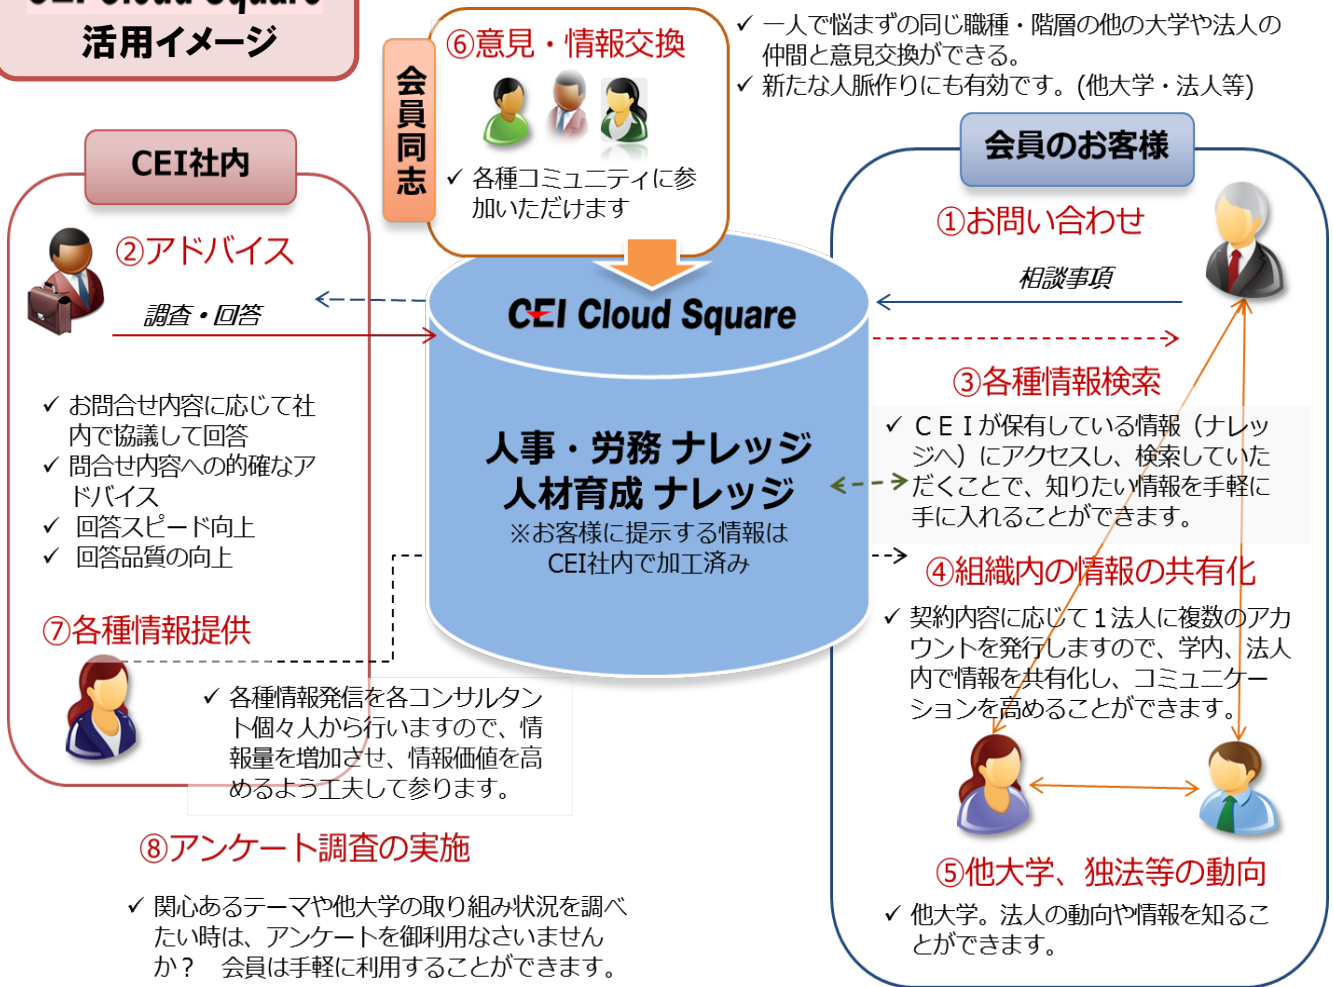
活用イメージ

⑥意見・情報交換

会員同志

✓ 各種コミュニティに参加いただけます

✓ 一人で悩まずの同じ職種・階層の他の大学や法人の仲間と意見交換ができる。
✓ 新たな人脈作りにも有効です。(他大学・法人等)

CEI社内

②アドバイス

調査・回答

✓ お問合せ内容に応じて社内で協議して回答
✓ 問合せ内容への的確なアドバイス
✓ 回答スピード向上
✓ 回答品質の向上

⑦各種情報提供

✓ 各種情報発信を各コンサルタント個々人から行いますので、情報量を増加させ、情報価値を高めるよう工夫して参ります。

CEI Cloud Square

人事・労務 ナレッジ
人材育成 ナレッジ
※お客様に提示する情報はCEI社内で加工済み

会員のお客様

①お問い合わせ

相談事項

③各種情報検索

✓ CEIが保有している情報(ナレッジ)にアクセスし、検索していただくことで、知りたい情報を手軽に手に入れることができます。

④組織内の情報の共有化

✓ 契約内容に応じて1法人に複数のアカウントを発行しますので、学内、法人内で情報を共有化し、コミュニケーションを高めることができます。

⑤他大学、独法等の動向

✓ 他大学。法人の動向や情報を知ることができます。

⑧アンケート調査の実施

✓ 関心あるテーマや他大学の取り組み状況を調べたい時は、アンケートを御利用なさいませんか? 会員は手軽に利用することができます。